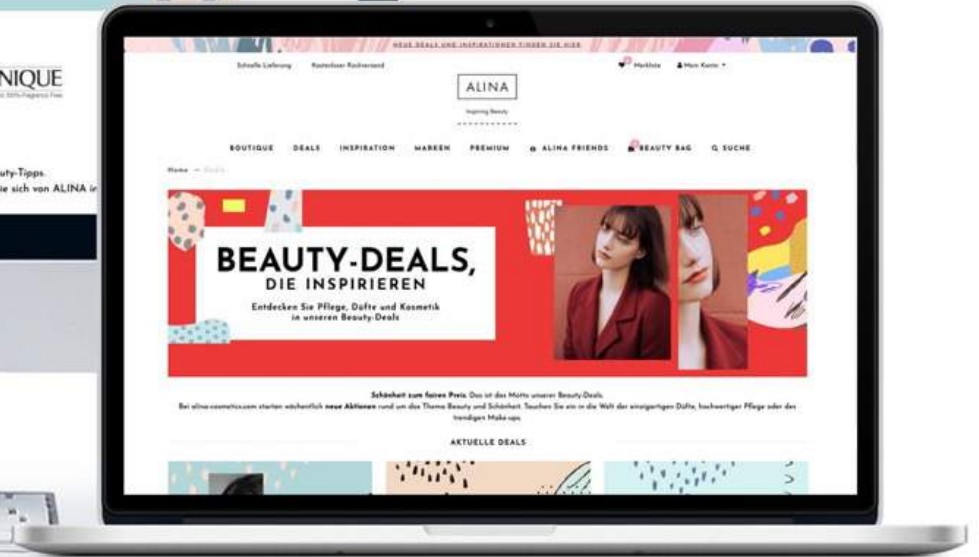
NIQUE

uty-Tipps.
ie sich von ALINA in

NEUE DEALS UND INSPIRATIONEN FINDEN SIE HIER

Schnelle Lieferung Kostenloser Rückversand

Merkliste Mein Konto

ALINA

Inspiring Beauty

BOUTIQUE DEALS INSPIRATION MARKEN PREMIUM ALINA FRIENDS BEAUTY BAG SUCHE

Home → Deals

BEAUTY-DEALS, DIE INSPIRIEREN

Entdecken Sie Pflege, Düfte und Kosmetik in unseren Beauty-Deals

Schönheit zum fairen Preis. Das ist das Motto unserer Beauty-Deals.
Bei alina-cosmetics.com starten wöchentlich neue Aktionen rund um das Thema Beauty und Schönheit. Tauchen Sie ein in die Welt der einzigartigen Düfte, hochwertiger Pflege oder des trendigen Make-ups.

AKTUELLE DEALS